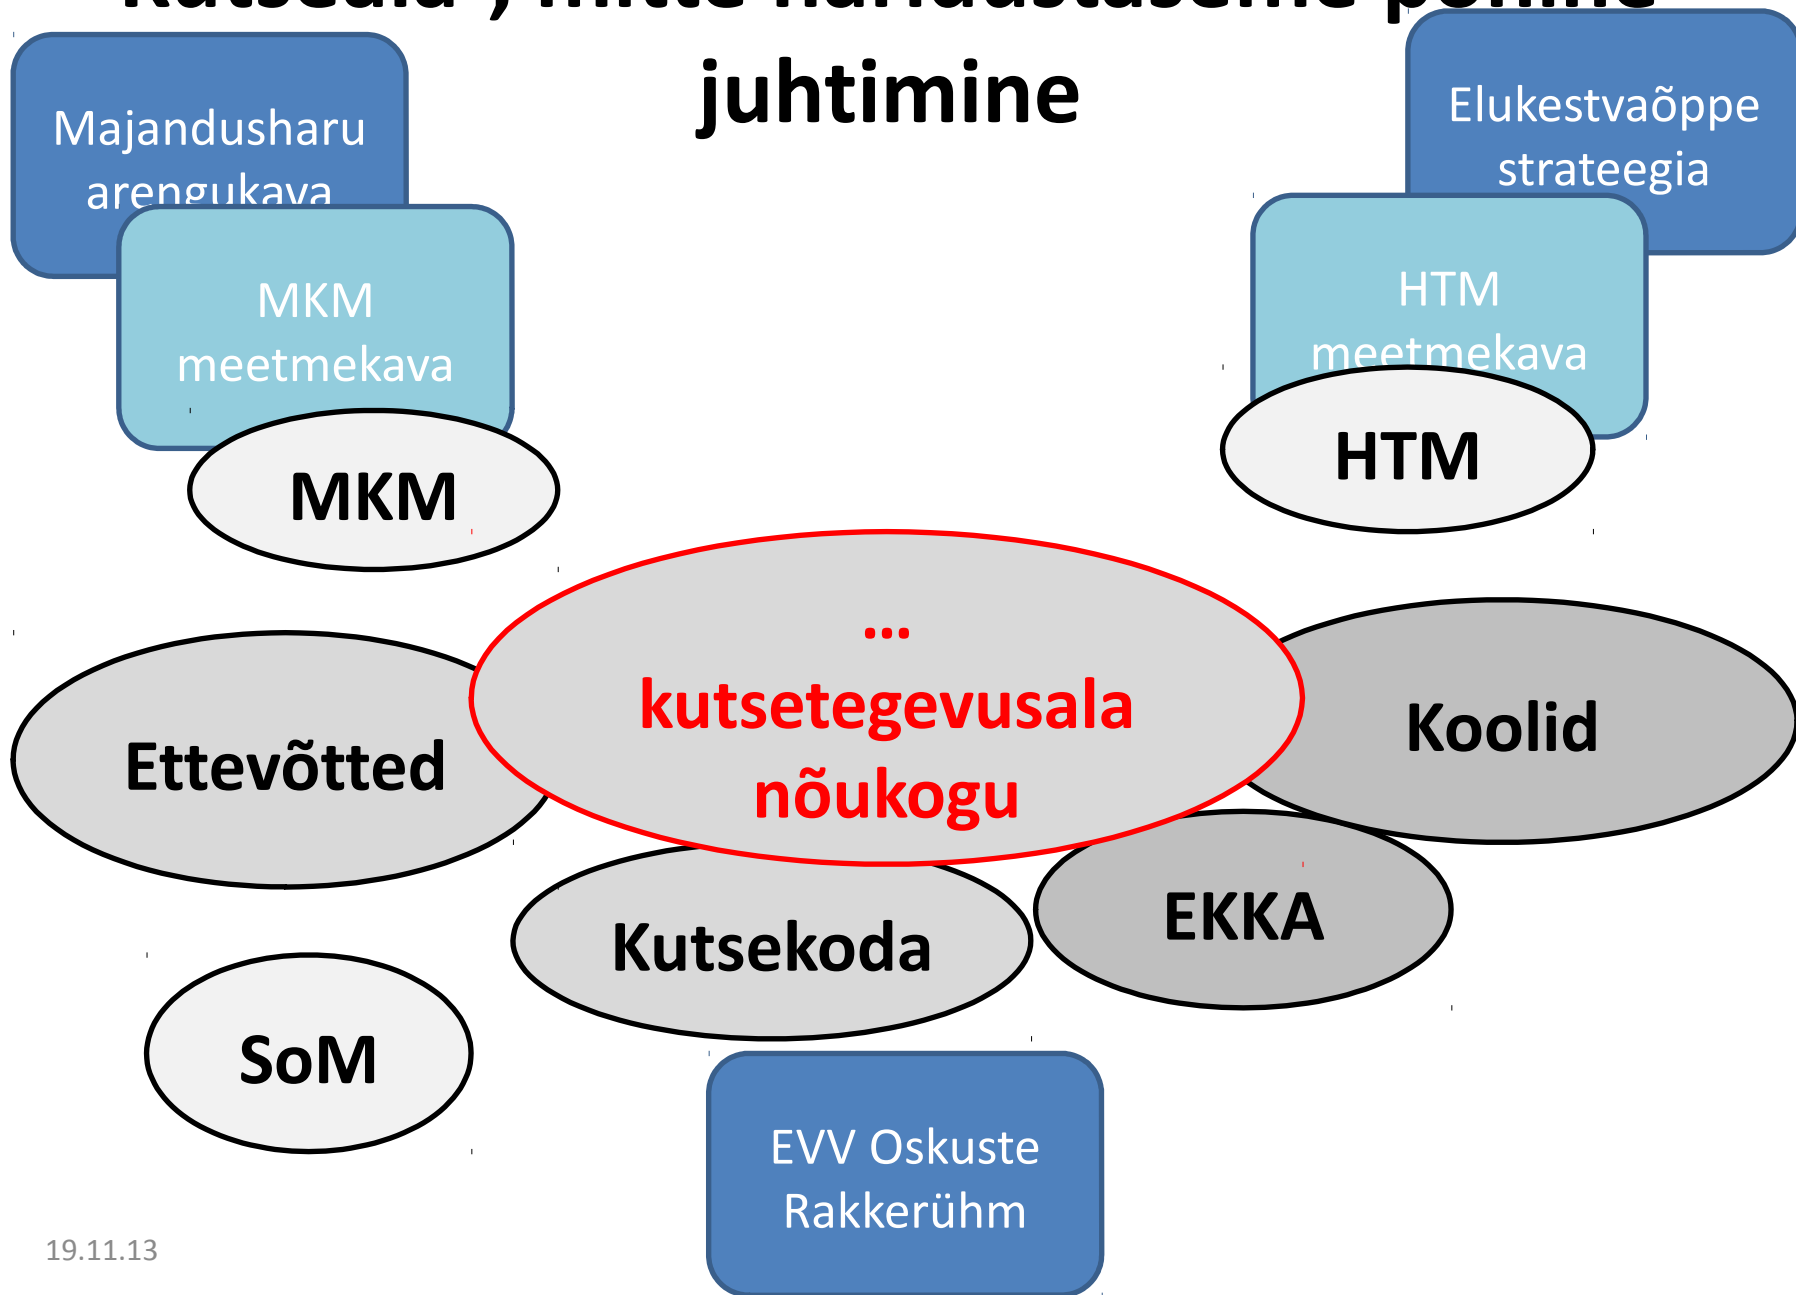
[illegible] juhtimine

Majandusharu arengukava

MKM meetmekava

MKM

Elukestvaõppe strateegia

HTM meetmekava

HTM

... kutsetegevusala nõukogu

Ettevõtted

Koolid

Kutsekoda

EKKA

SoM

EVV Oskuste Rakkerühm

19.11.13